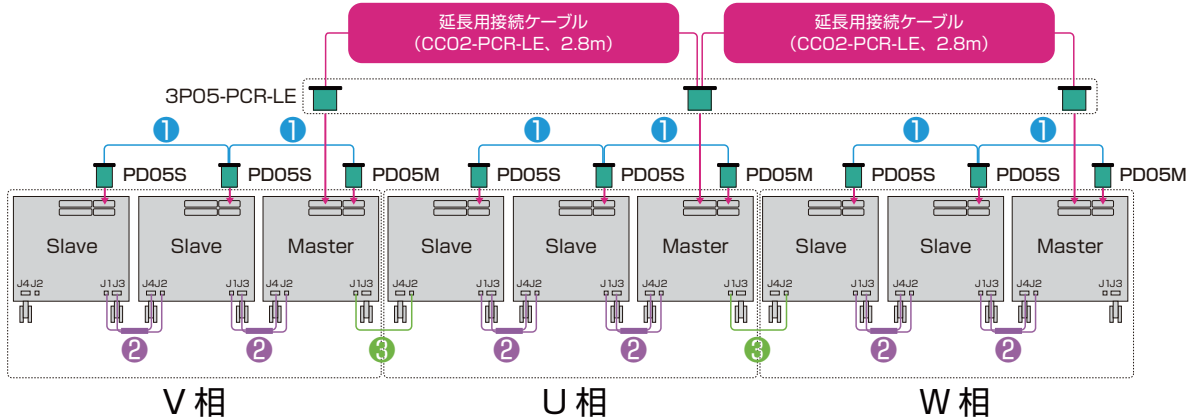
延長用接続ケーブル
(CC02-PCR-LE、2.8m)

延長用接続ケーブル
(CC02-PCR-LE、2.8m)

3P05-PCR-LE

1 1 1 1 1 1

PD05S PD05S PD05M PD05S PD05S PD05M PD05S PD05S PD05M

Slave Slave Master Slave Slave Master Slave Slave Master

J4J2 J1J3 J4J2 J1J3 J4J2 J1J3 J4J2 J1J3 J4J2 J1J3 J4J2 J1J3 J4J2 J1J3 J4J2 J1J3 J4J2 J1J3

2 2 3 2 2 3 2 2

V 相

U 相

W 相